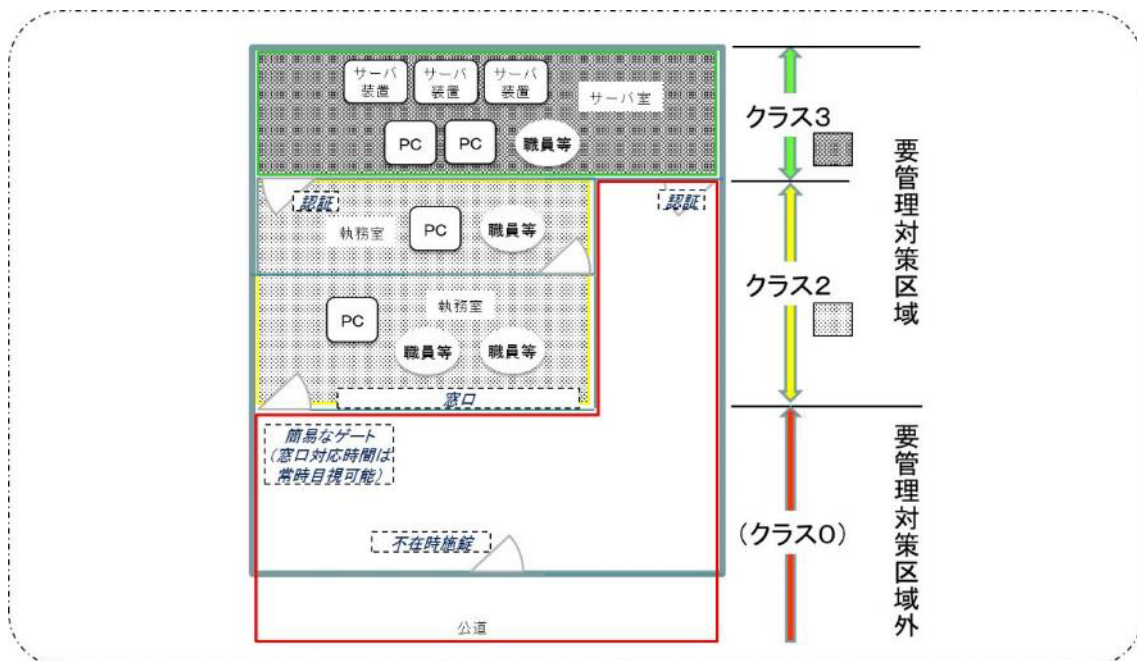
サーバ装置

サーバ装置

サーバ装置

サーバ室

PC

PC

職員等

認証

執務室

PC

職員等

認証

PC

執務室

職員等

職員等

窓口

簡易なゲート（窓口対応時間は常時目視可能）

不在時施錠

公道

クラス3

クラス2

（クラス0）

要管理対策区域

要管理対策区域外